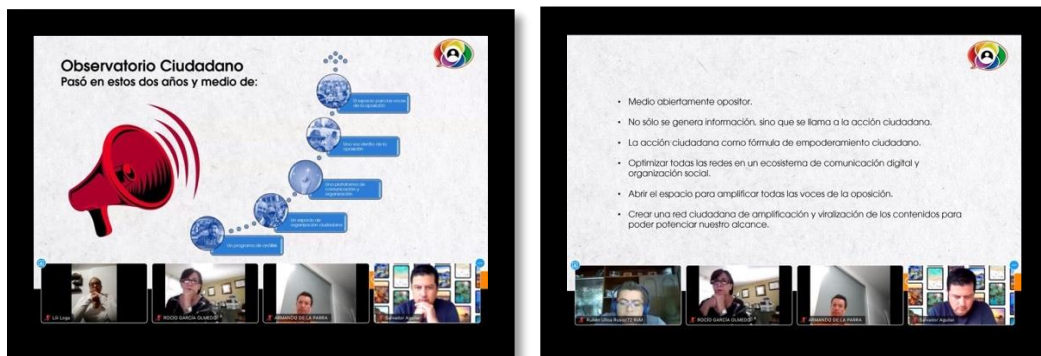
Observatorio Ciudadano
Pasó en estos dos años y medio de:

El espacio para las voces de la oposición

Una voz dentro de la oposición

Una plataforma de comunicación y organización

Un espacio de organización ciudadana

Un programa de análisis

Lili Loga

ROCIO GARCÍA OLMEDO

ARMANDO DE LA PARRA

Salvador Aguilar

• Medio abiertamente opositor.

• No sólo se genera información, sino que se llama a la acción ciudadana.

• La acción ciudadana como fórmula de empoderamiento ciudadano.

• Optimizar todas las redes en un ecosistema de comunicación digital y organización social.

• Abrir el espacio para amplificar todas las voces de la oposición.

• Crear una red ciudadana de amplificación y viralización de los contenidos para poder potenciar nuestro alcance.

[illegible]

ROCIO GARCÍA OLMEDO

ARMANDO DE LA PARRA

Salvador Aguilar